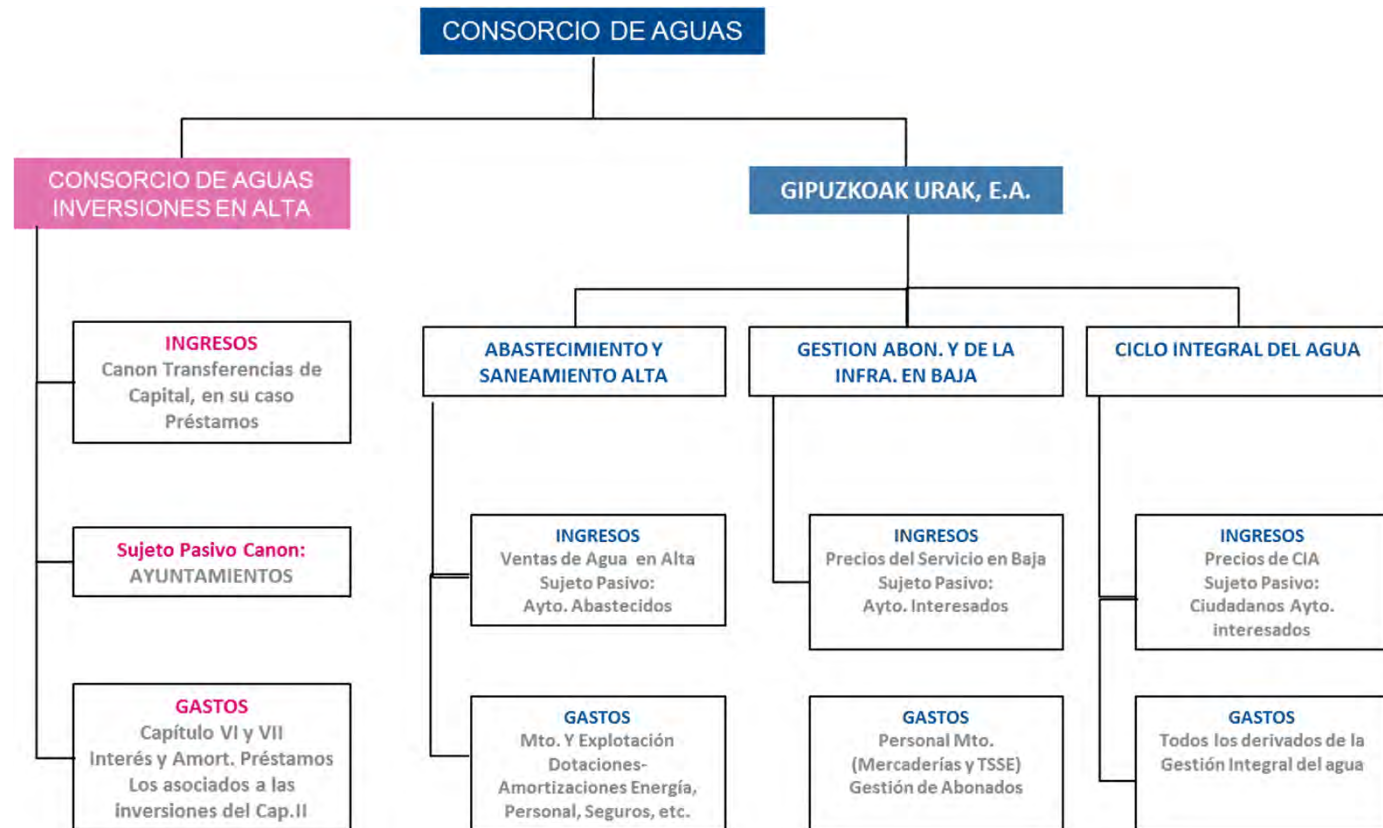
CONSORCIO DE AGUAS

CONSORCIO DE AGUAS INVERSIONES EN ALTA

INGRESOS
Canon Transferencias de Capital, en su caso Préstamos

Sujeto Pasivo Canon:
AYUNTAMIENTOS

GASTOS
Capítulo VI y VII
Interés y Amort. Préstamos
Los asociados a las inversiones del Cap.II

GIPUZKOAK URAK, E.A.

ABASTECIMIENTO Y SANEAMIENTO ALTA

INGRESOS
Ventas de Agua en Alta
Sujeto Pasivo:
Ayto. Abastecidos

GASTOS
Mto. Y Explotación
Dotaciones-Amortizaciones Energía, Personal, Seguros, etc.

GESTION ABON. Y DE LA INFRA. EN BAJA

INGRESOS
Precios del Servicio en Baja
Sujeto Pasivo:
Ayto. Interesados

GASTOS
Personal Mto.
(Mercaderías y TSSE)
Gestión de Abonados

CICLO INTEGRAL DEL AGUA

INGRESOS
Precios de CIA
Sujeto Pasivo:
Ciudadanos Ayto. interesados

GASTOS
Todos los derivados de la Gestión Integral del agua